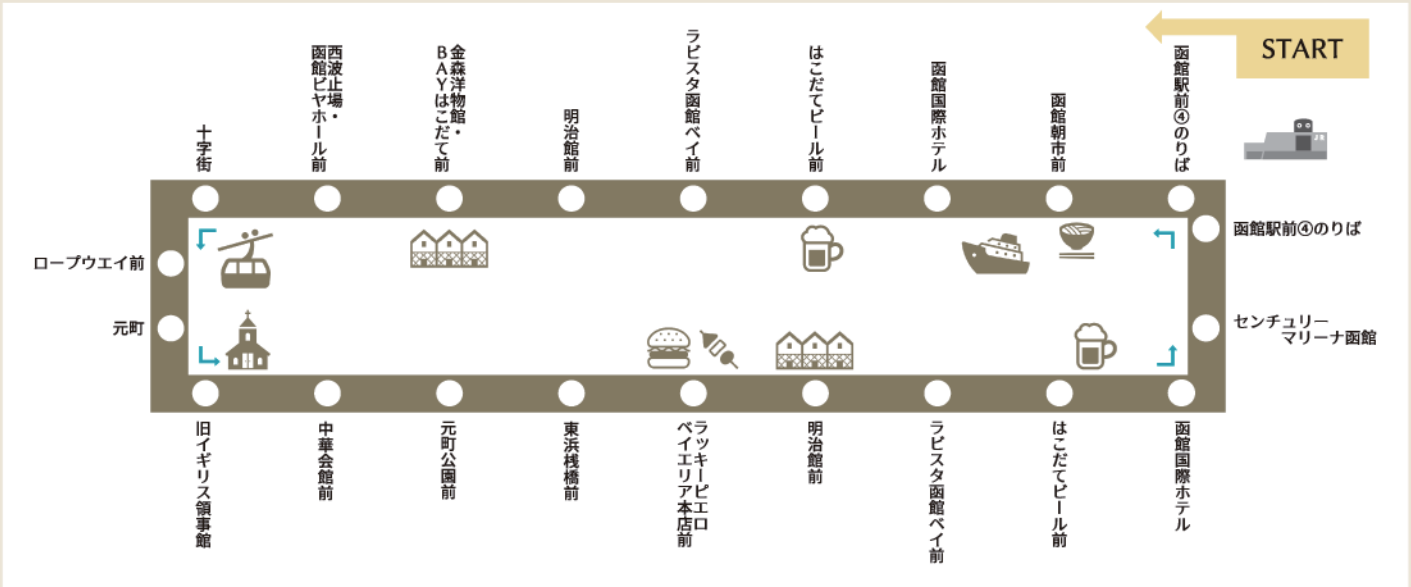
START

函館駅前④のりば
函館朝市前
函館国際ホテル
はこだてビール前
ラビスタ函館ベイ前
明治館前
金森洋物館・BAYはこだて前
西波止場・函館ビヤホール前
十字街

ロープウエイ前
元町

函館駅前④のりば
センチュリーマリーナ函館

旧イギリス領事館
中華会館前
元町公園前
東浜桟橋前
ラッキーピエロベイエリア本店前
明治館前
ラビスタ函館ベイ前
はこだてビール前
函館国際ホテル